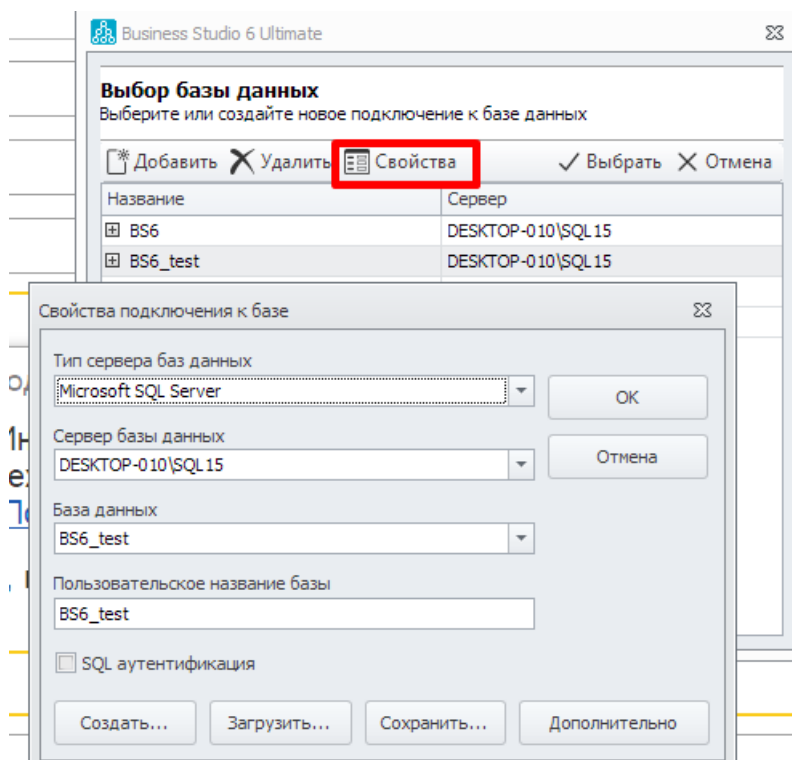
Business Studio 6 Ultimate

Выбор базы данных
Выберите или создайте новое подключение к базе данных

Добавить Удалить Свойства Выбрать Отмена

| Название | Сервер |
|---|---|
| ⊞ BS6 | DESKTOP-010\SQL15 |
| ⊞ BS6_test | DESKTOP-010\SQL15 |

Свойства подключения к базе

Тип сервера баз данных
Microsoft SQL Server

OK

Сервер базы данных
DESKTOP-010\SQL15

Отмена

База данных
BS6_test

Пользовательское название базы
BS6_test

SQL аутентификация

Создать... Загрузить... Сохранить... Дополнительно